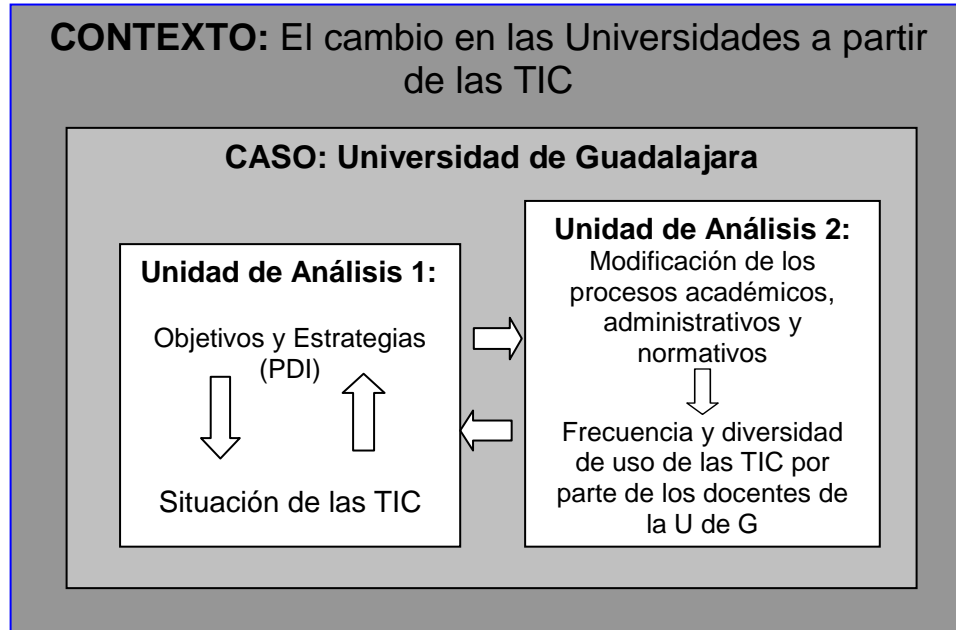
**CONTEXTO:** El cambio en las Universidades a partir de las TIC

**CASO: Universidad de Guadalajara**

**Unidad de Análisis 1:**

Objetivos y Estrategias (PDI)

Situación de las TIC

**Unidad de Análisis 2:**

Modificación de los procesos académicos, administrativos y normativos

Frecuencia y diversidad de uso de las TIC por parte de los docentes de la U de G